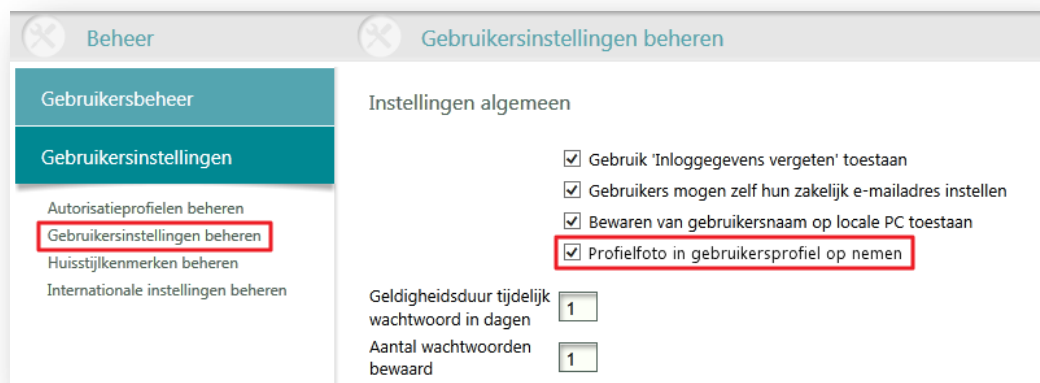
Beheer

Gebruikersinstellingen beheren

Gebruikersbeheer

Gebruikersinstellingen

Autorisatieprofielen beheren
Gebruikersinstellingen beheren
Huisstijlkenmerken beheren
Internationale instellingen beheren

Instellingen algemeen

☑ Gebruik 'Inloggegevens vergeten' toestaan
☑ Gebruikers mogen zelf hun zakelijk e-mailadres instellen
☑ Bewaren van gebruikersnaam op locale PC toestaan
☑ Profielfoto in gebruikersprofiel op nemen

Geldigheidsduur tijdelijk wachtwoord in dagen 1

Aantal wachtwoorden bewaard 1